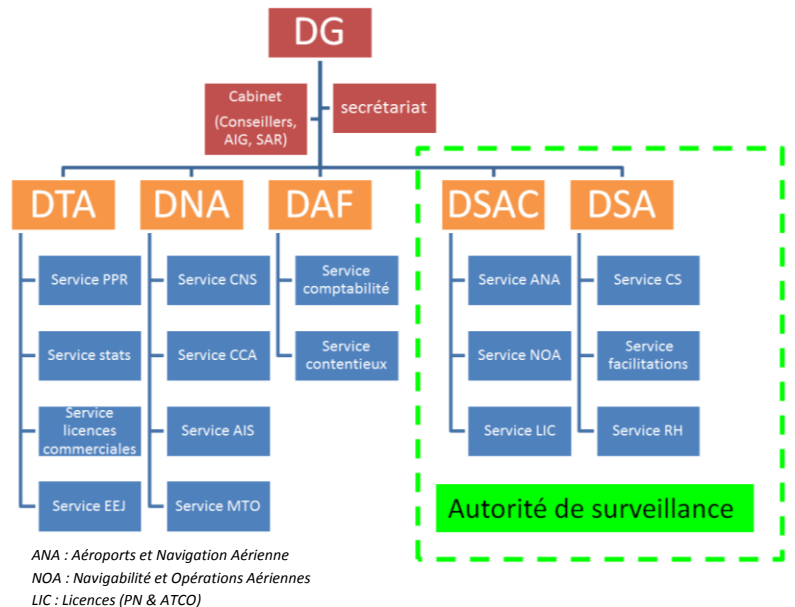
DG

Cabinet (Conseillers, AIG, SAR)

secrétariat

DTA

Service PPR

Service stats

Service licences commerciales

Service EEJ

DNA

Service CNS

Service CCA

Service AIS

Service MTO

DAF

Service comptabilité

Service contentieux

DSAC

Service ANA

Service NOA

Service LIC

DSA

Service CS

Service facilitations

Service RH

Autorité de surveillance

ANA : Aéroports et Navigation Aérienne
NOA : Navigabilité et Opérations Aériennes
LIC : Licences (PN & ATCO)